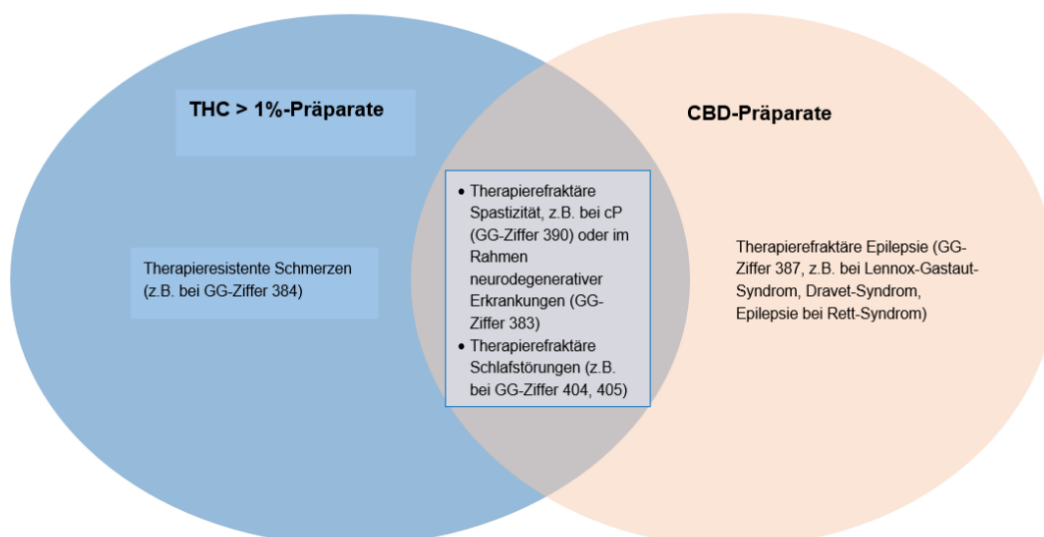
THC > 1%-Präparate

Therapieresistente Schmerzen (z.B. bei GG-Ziffer 384)

- Therapierefraktäre Spastizität, z.B. bei cP (GG-Ziffer 390) oder im Rahmen neurodegenerativer Erkrankungen (GG-Ziffer 383)
- Therapierefraktäre Schlafstörungen (z.B. bei GG-Ziffer 404, 405)

CBD-Präparate

Therapierefraktäre Epilepsie (GG-Ziffer 387, z.B. bei Lennox-Gastaut-Syndrom, Dravet-Syndrom, Epilepsie bei Rett-Syndrom)